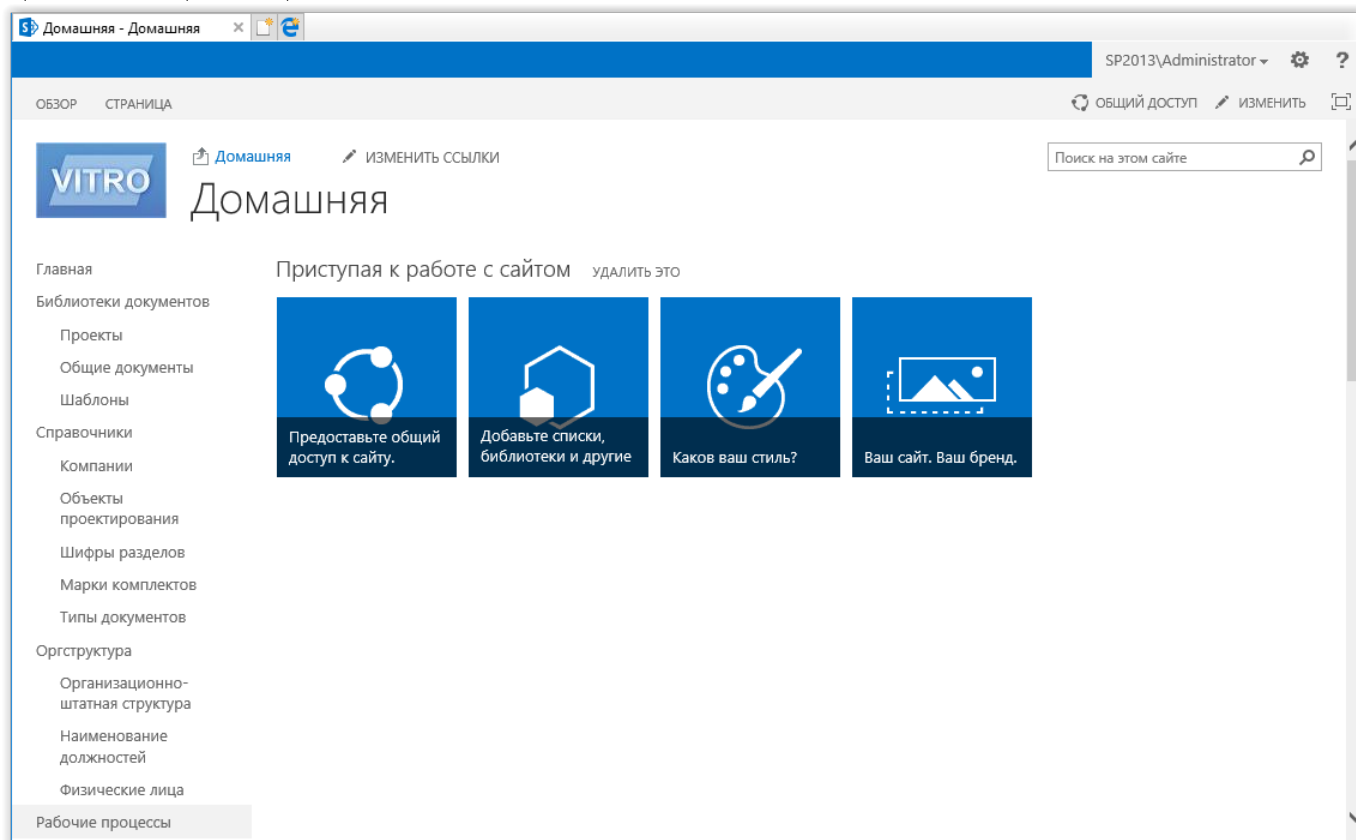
Домашняя - Домашняя

SP2013\Administrator ?

ОБЗОР СТРАНИЦА

ОБЩИЙ ДОСТУП ИЗМЕНИТЬ

VITRO

Домашняя ИЗМЕНИТЬ ССЫЛКИ

Поиск на этом сайте

Домашняя

Главная
Библиотеки документов
Проекты
Общие документы
Шаблоны
Справочники
Компании
Объекты проектирования
Шифры разделов
Марки комплектов
Типы документов
Оргструктура
Организационно-штатная структура
Наименование должностей
Физические лица
Рабочие процессы

Приступая к работе с сайтом УДАЛИТЬ ЭТО

Предоставьте общий доступ к сайту.

Добавьте списки, библиотеки и другие

Каков ваш стиль?

Ваш сайт. Ваш бренд.